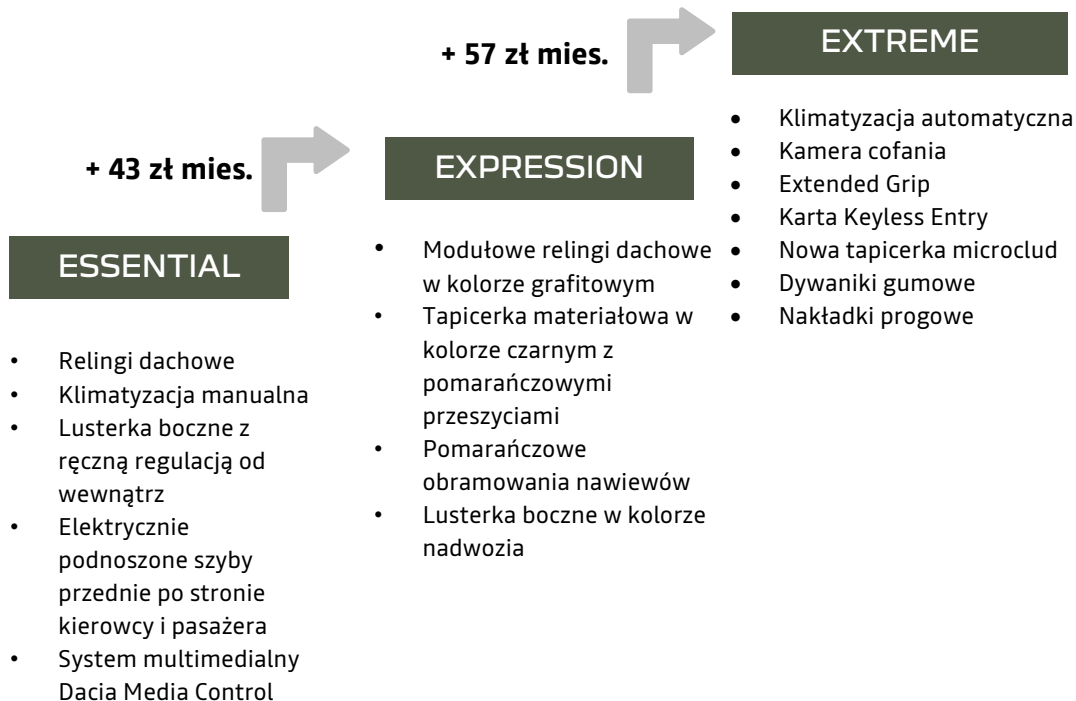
+ 57 zł mies.

EXTREME

- Klimatyzacja automatyczna
- Kamera cofania
- Extended Grip
- Karta Keyless Entry
- Nowa tapicerka microclud
- Dywaniki gumowe
- Nakładki progowe

+ 43 zł mies.

EXPRESSION

- Modułowe relingi dachowe w kolorze grafitowym
- Tapicerka materiałowa w kolorze czarnym z pomarańczowymi przeszyciami
- Pomarańczowe obramowania nawiewów
- Lusterka boczne w kolorze nadwozia

ESSENTIAL

- Relingi dachowe
- Klimatyzacja manualna
- Lusterka boczne z ręczną regulacją od wewnątrz
- Elektrycznie podnoszone szyby przednie po stronie kierowcy i pasażera
- System multimedialny Dacia Media Control